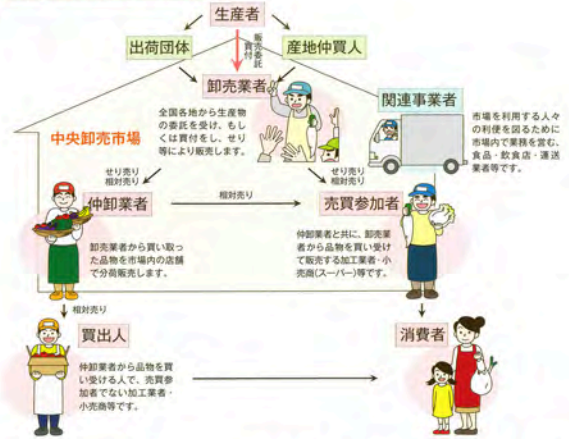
生産者

出荷団体

産地仲買人

販売委託
買付

卸売業者

関連事業者

中央卸売市場

全国各地から生産物の委託を受け、もしくは買付をし、せり等により販売します。

市場を利用する人々の利便を図るために市場内で業務を営む、食品・飲食店・運送業者等です。

せり売り
相対売り

相対売り

せり売り
相対売り

仲卸業者

売買参加者

卸売業者から買い取った品物を市場内の店舗で分荷販売します。

仲卸業者と共に、卸売業者から品物を買い受けて販売する加工業者・小売商(スーパー)等です。

相対売り

買出人

消費者

仲卸業者から品物を買い受ける人で、売買参加者でない加工業者・小売商等です。